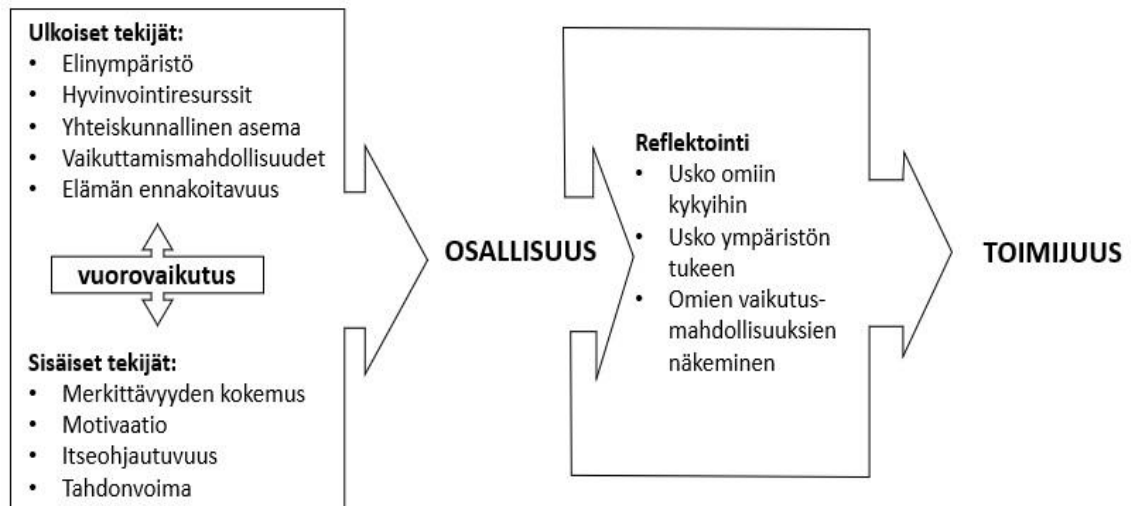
**Ulkoiset tekijät:**
- Elinympäristö
- Hyvinvointiresurssit
- Yhteiskunnallinen asema
- Vaikuttamismahdollisuudet
- Elämän ennakoitavuus

vuorovaikutus

**Sisäiset tekijät:**
- Merkittävyyden kokemus
- Motivaatio
- Itseohjautuvuus
- Tahdonvoima

OSALLISUUS

**Reflektointi**
- Usko omiin kykyihin
- Usko ympäristön tukeen
- Omien vaikutus-mahdollisuuksien näkeminen

TOIMIJUUS